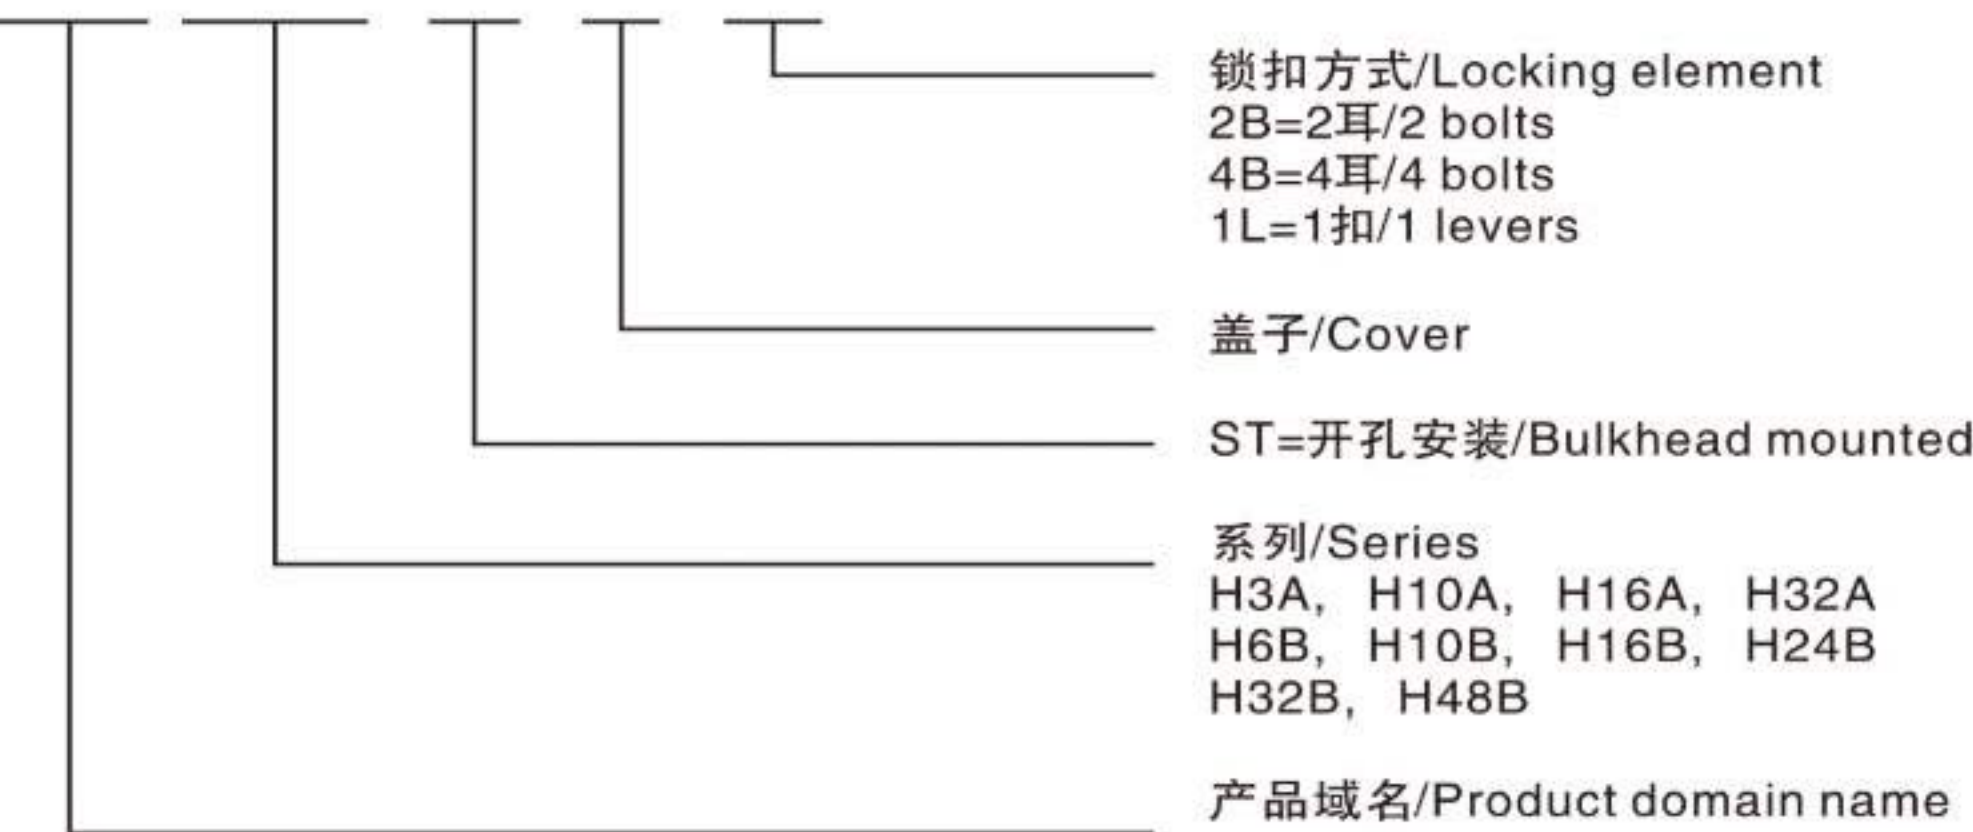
锁扣方式/Locking element
2B=2耳/2 bolts
4B=4耳/4 bolts
1L=1扣/1 levers

盖子/Cover

ST=开孔安装/Bulkhead mounted

系列/Series
H3A, H10A, H16A, H32A
H6B, H10B, H16B, H24B
H32B, H48B

产品域名/Product domain name